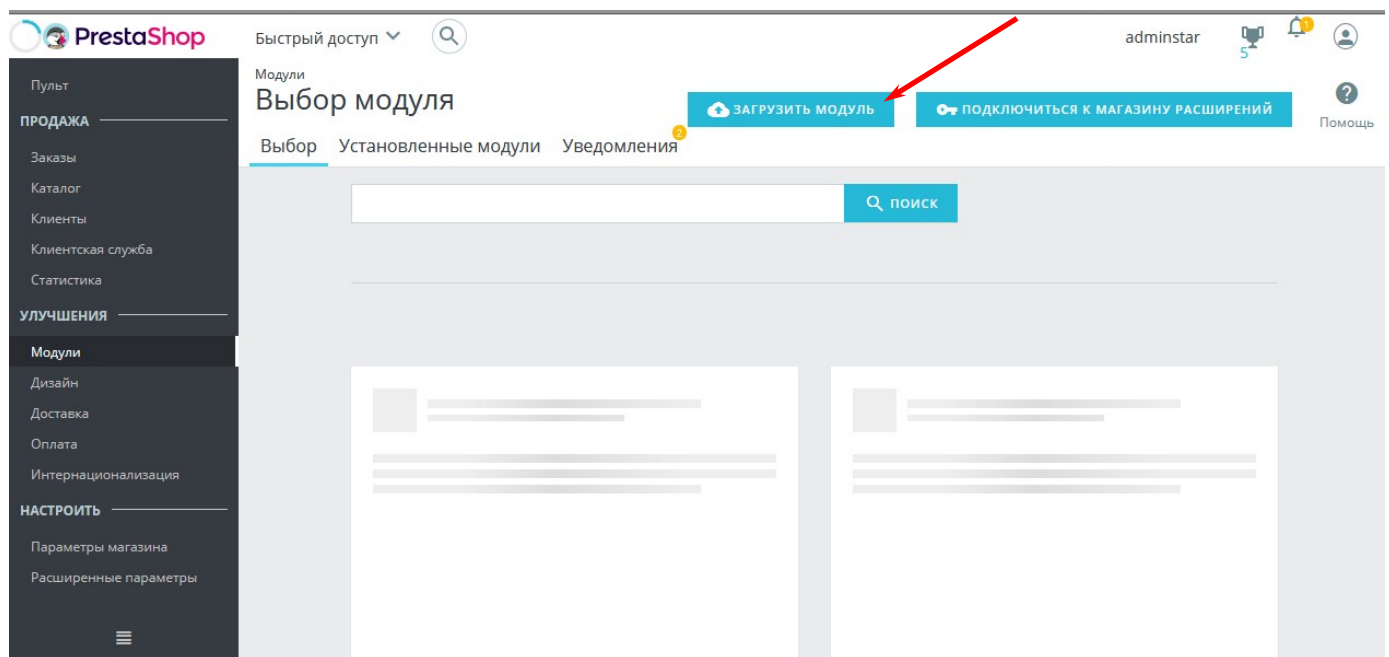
PrestaShop

Быстрый доступ

adminstar

5

1

Пульт

ПРОДАЖА

Заказы

Каталог

Клиенты

Клиентская служба

Статистика

УЛУЧШЕНИЯ

Модули

Дизайн

Доставка

Оплата

Интернационализация

НАСТРОИТЬ

Параметры магазина

Расширенные параметры

Модули

Выбор модуля

ЗАГРУЗИТЬ МОДУЛЬ

ПОДКЛЮЧИТЬСЯ К МАГАЗИНУ РАСШИРЕНИЙ

Помощь

Выбор

Установленные модули

Уведомления 2

ПОИСК